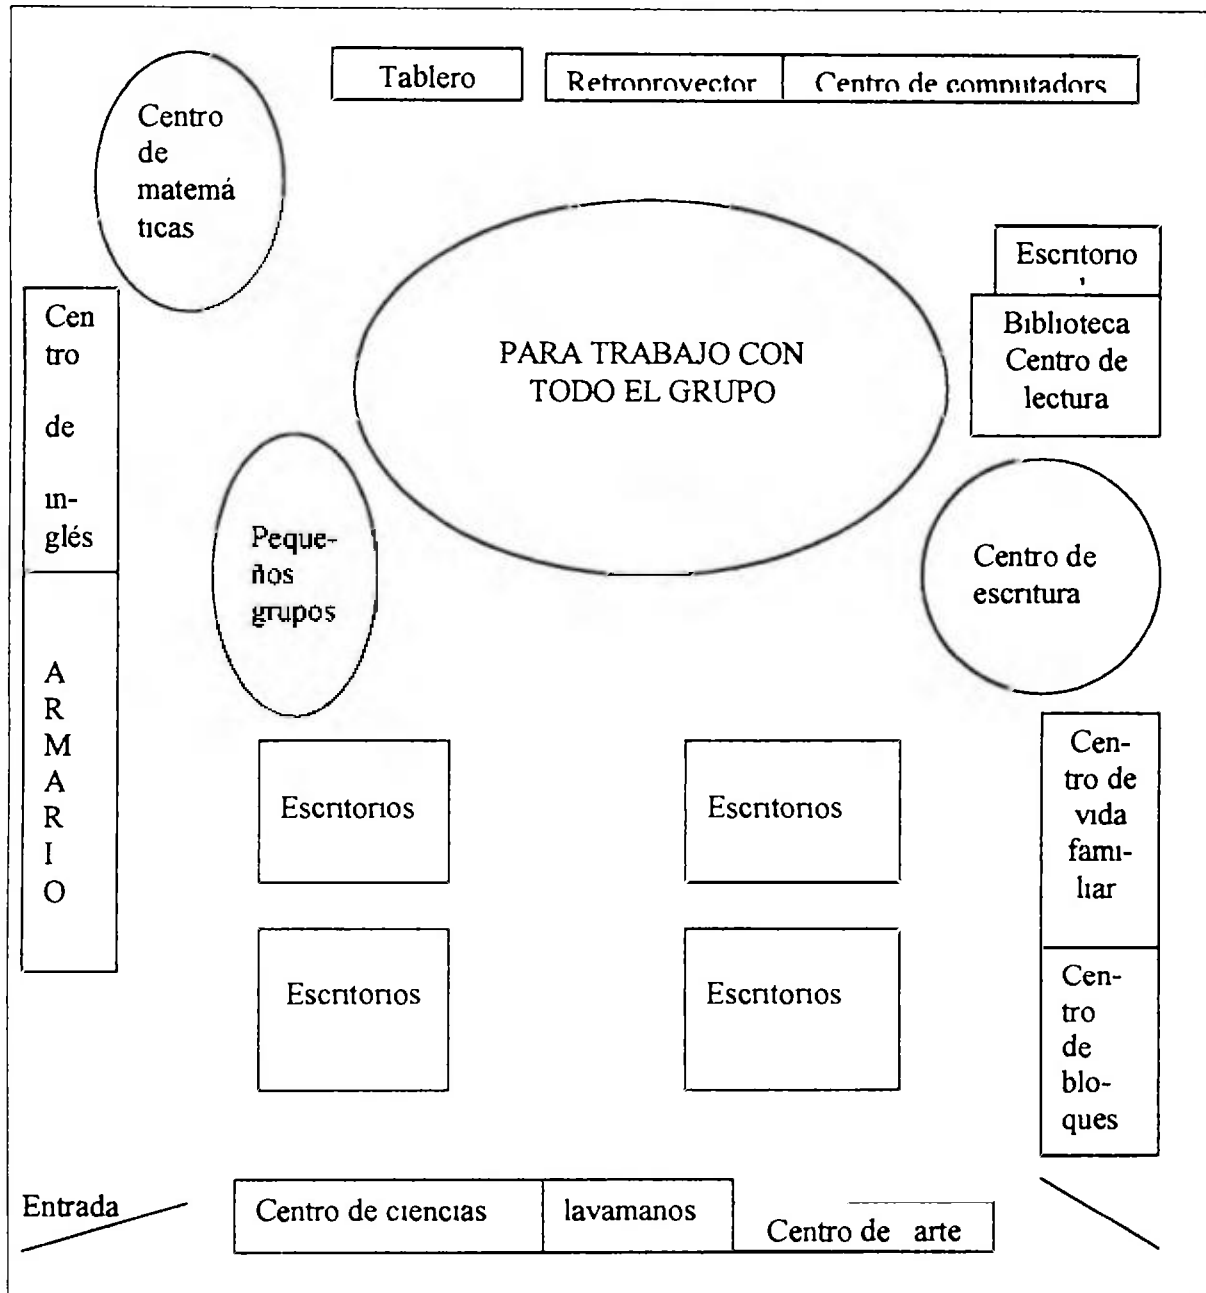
Tablero

Retroproyector

Centro de computadores

Centro de matemáticas

Escritorio

Centro de inglés

PARA TRABAJO CON TODO EL GRUPO

Biblioteca Centro de lectura

Pequeños grupos

Centro de escritura

ARMARIO

Escritorios

Escritorios

Centro de vida familiar

Escritorios

Escritorios

Centro de bloques

Entrada

Centro de ciencias

lavamanos

Centro de arte